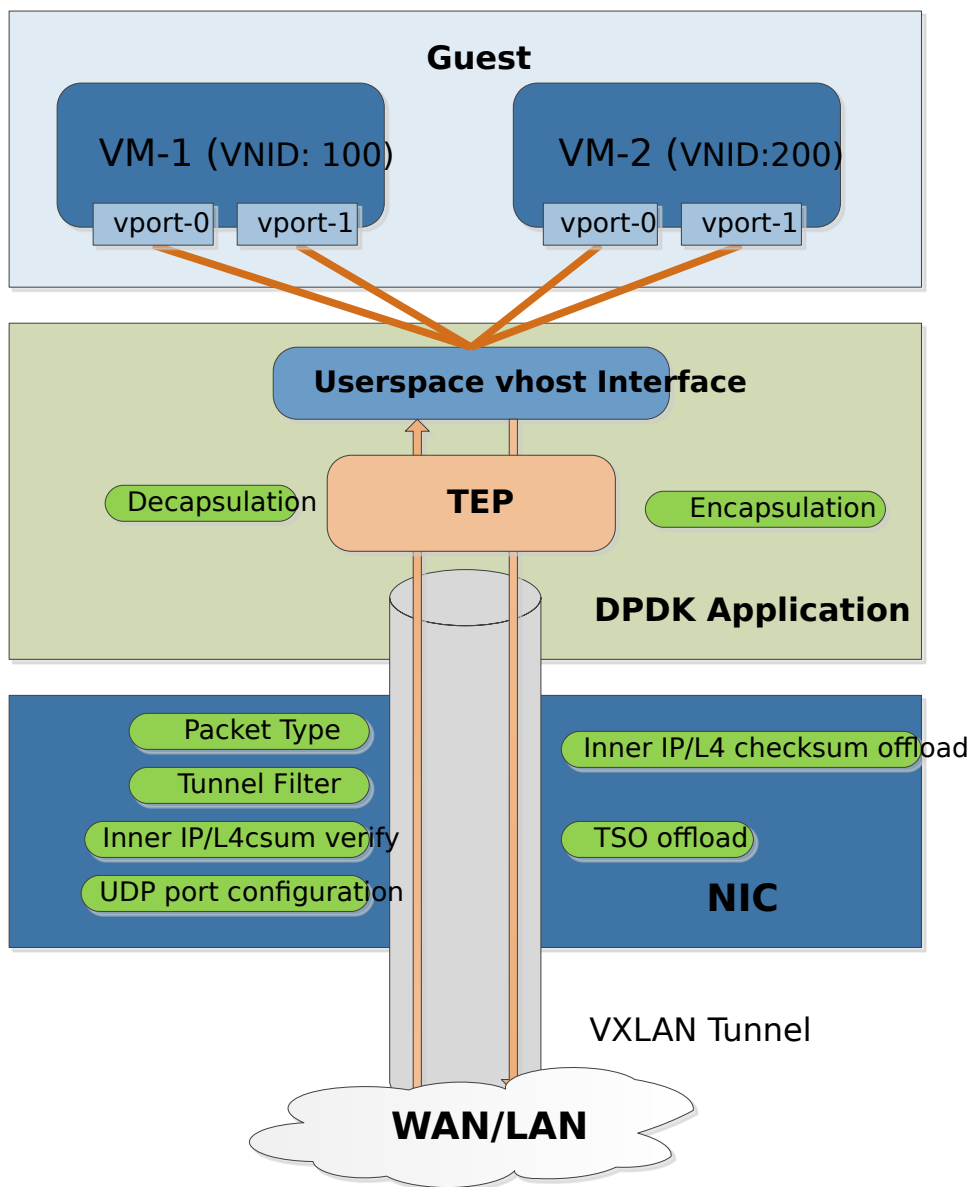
Guest

VM-1 (VNID: 100)

vport-0 vport-1

VM-2 (VNID:200)

vport-0 vport-1

Userspace vhost Interface

Decapsulation

TEP

Encapsulation

DPDK Application

Packet Type

Tunnel Filter

Inner IP/L4csum verify

UDP port configuration

Inner IP/L4 checksum offload

TSO offload

NIC

VXLAN Tunnel

WAN/LAN